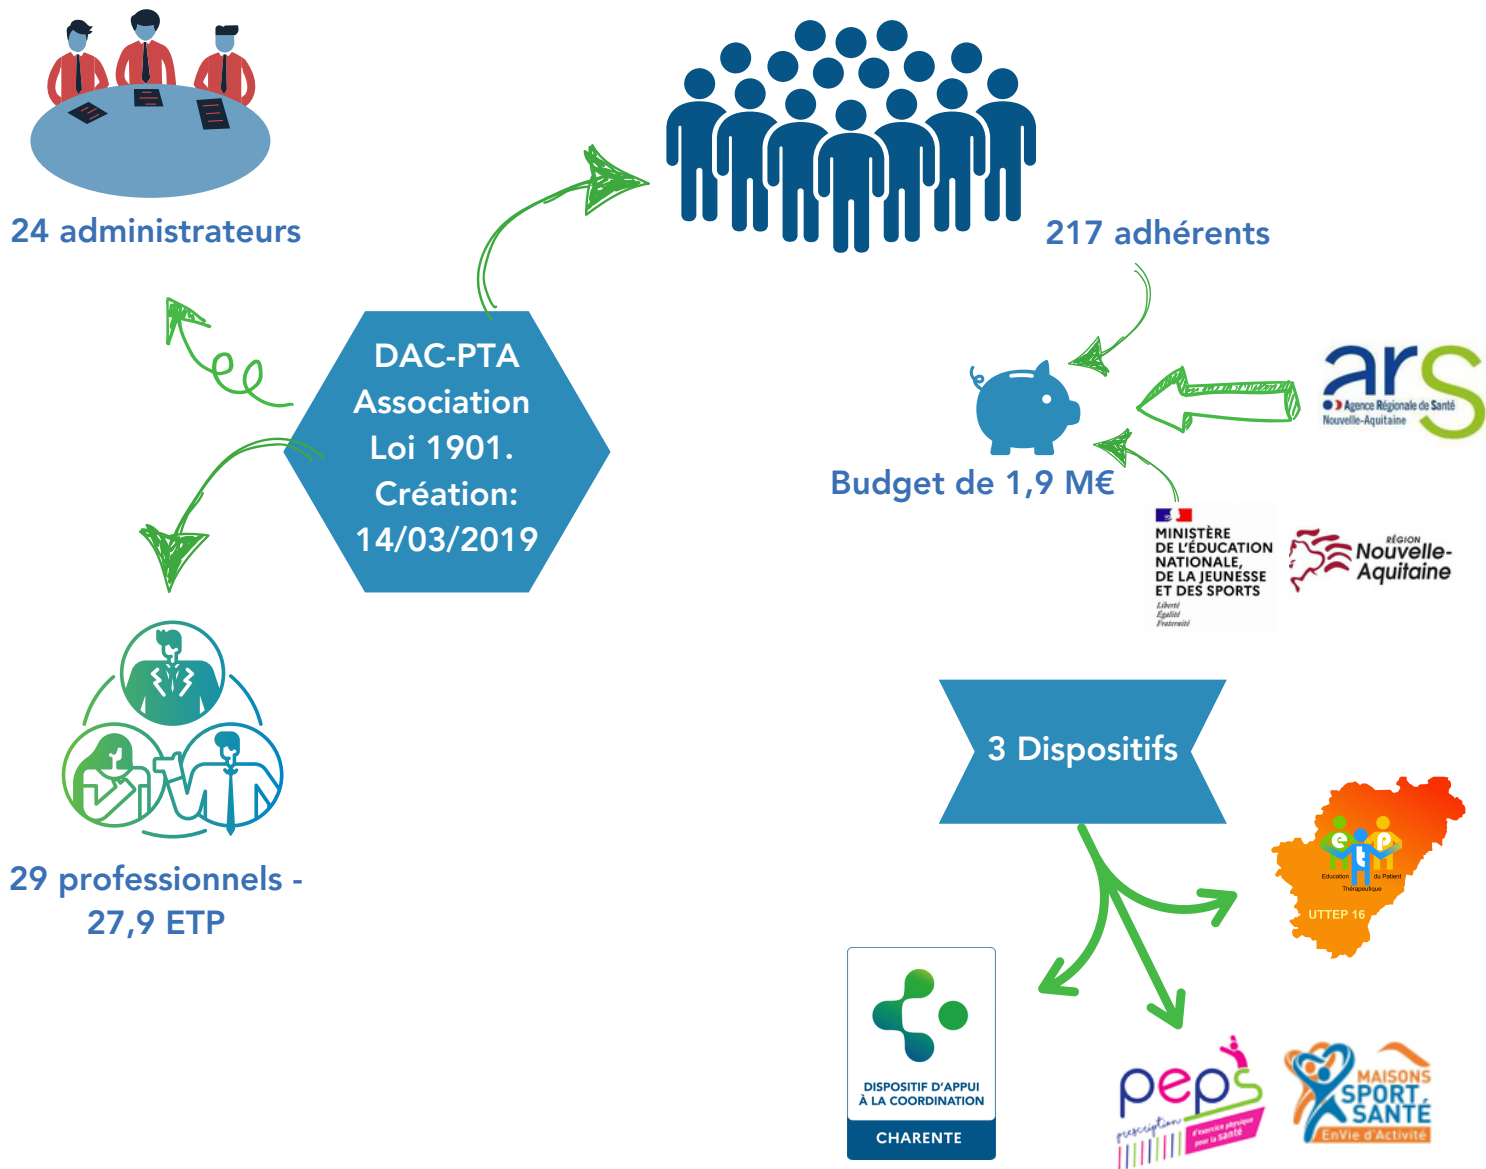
24 administrateurs

217 adhérents

DAC-PTA Association Loi 1901. Création: 14/03/2019

ars
Agence Régionale de Santé Nouvelle-Aquitaine

Budget de 1,9 M€

MINISTÈRE DE L'ÉDUCATION NATIONALE, DE LA JEUNESSE ET DES SPORTS
Liberté Égalité Fraternité

RÉGION Nouvelle-Aquitaine

3 Dispositifs

29 professionnels - 27,9 ETP

Education du Patient Thérapeutique
UTTEP 16

DISPOSITIF D'APPUI À LA COORDINATION
CHARENTE

peps
prescription d'exercice physique pour la santé

MAISONS SPORT SANTÉ
EnVie d'Activité